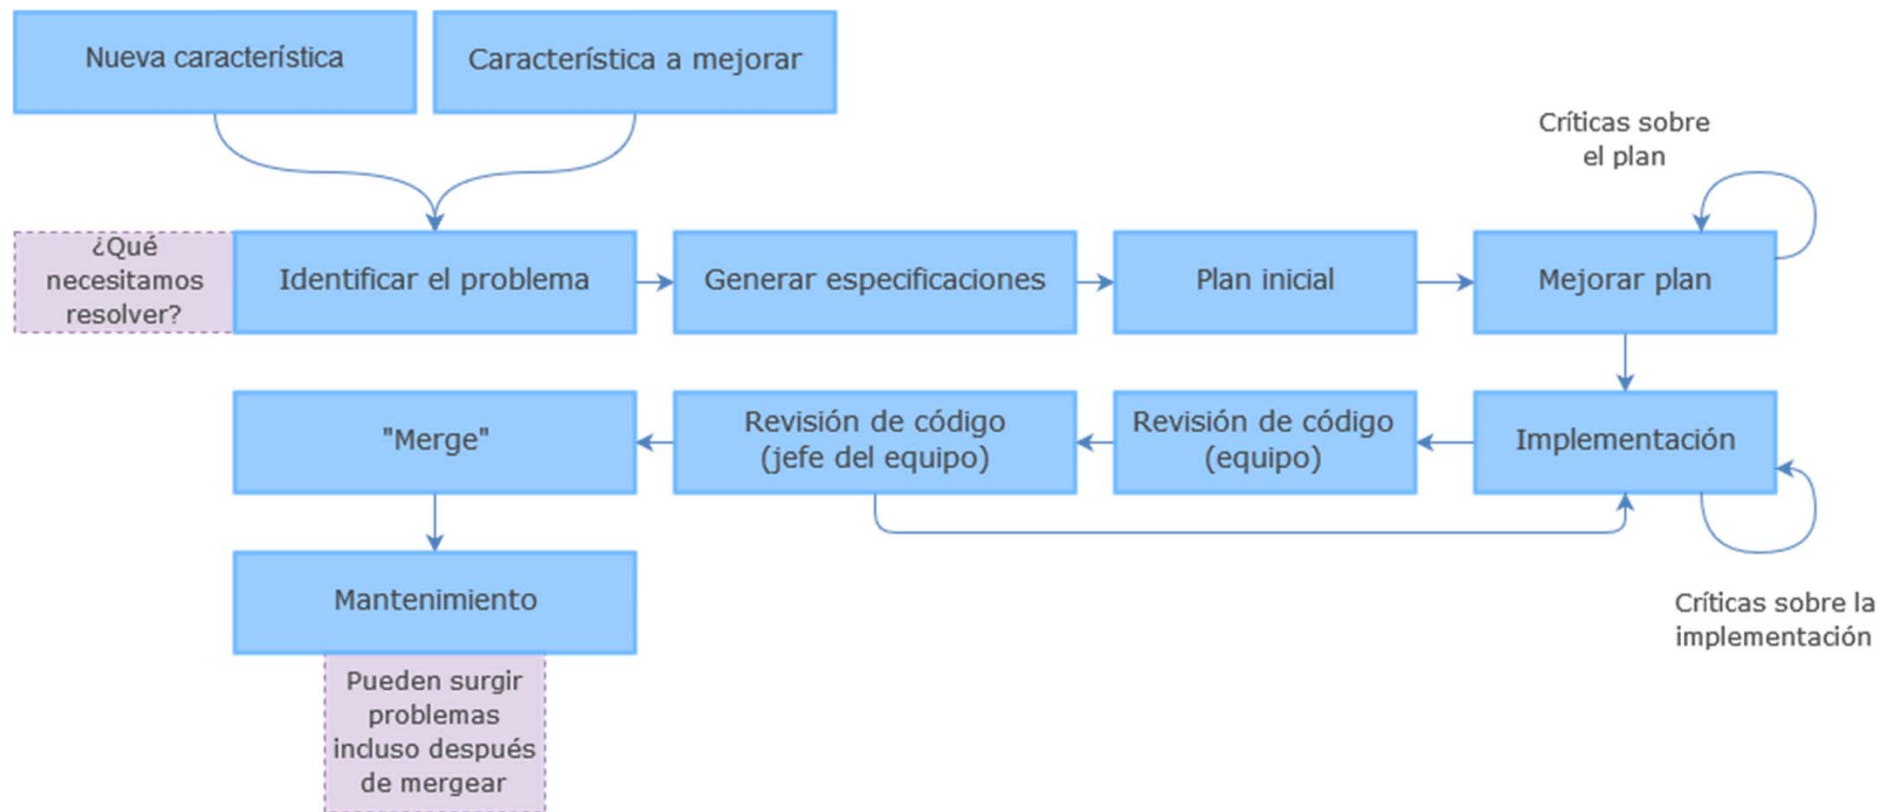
Nueva característica

Característica a mejorar

Críticas sobre el plan

¿Qué necesitamos resolver?

Identificar el problema

Generar especificaciones

Plan inicial

Mejorar plan

"Merge"

Revisión de código (jefe del equipo)

Revisión de código (equipo)

Implementación

Mantenimiento

Críticas sobre la implementación

Pueden surgir problemas incluso después de mergear